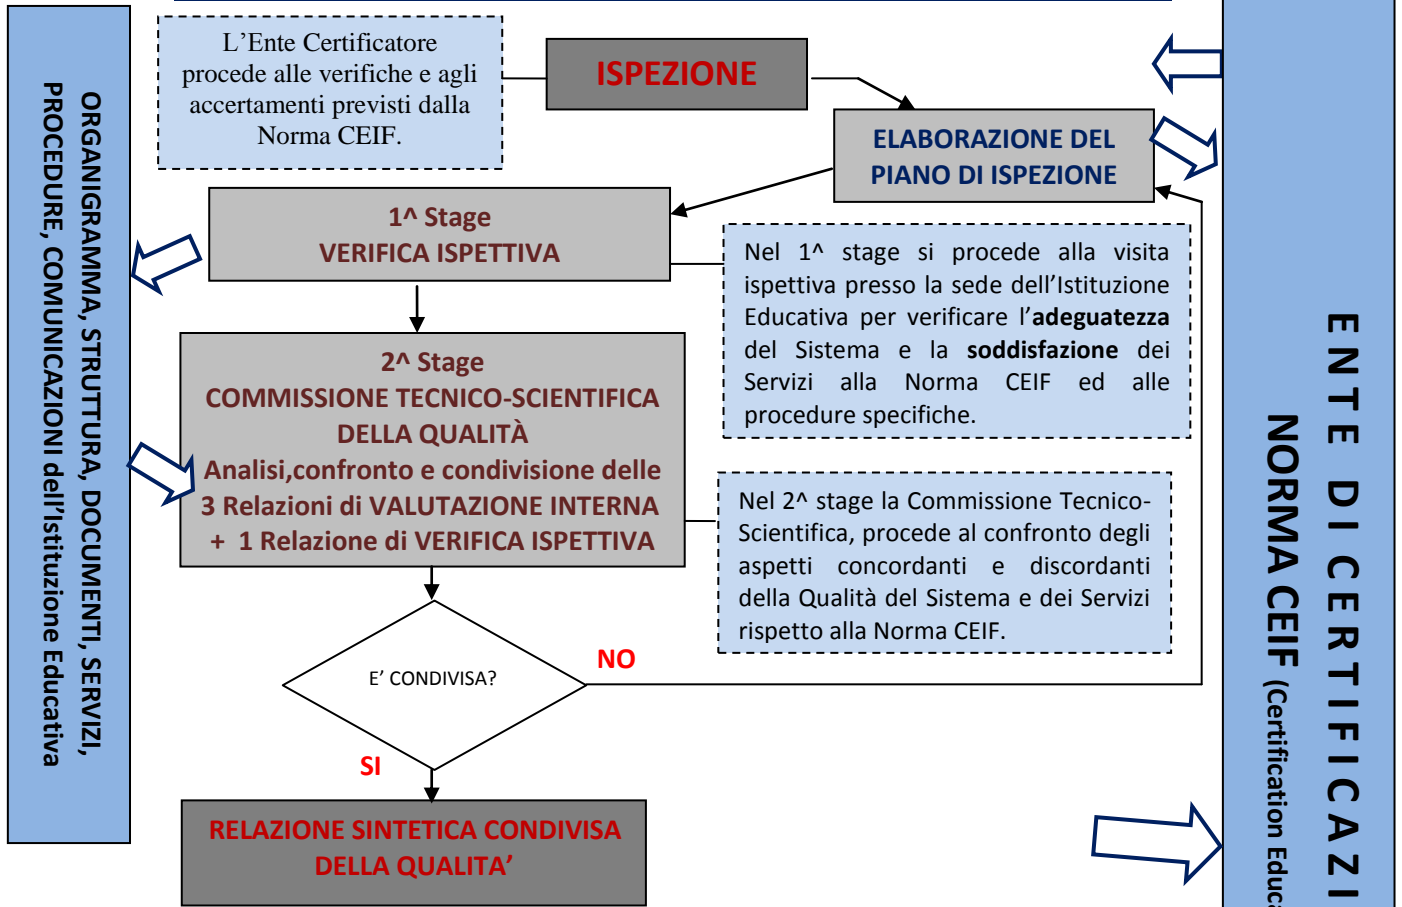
ORGANIGRAMMA, STRUTTURA, DOCUMENTI, SERVIZI, PROCEDURE, COMUNICAZIONI dell'Istituzione Educativa

L'Ente Certificatore procede alle verifiche e agli accertamenti previsti dalla Norma CEIF.

ISPEZIONE

ELABORAZIONE DEL PIANO DI ISPEZIONE

1^ Stage
VERIFICA ISPETTIVA

Nel 1^ stage si procede alla visita ispettiva presso la sede dell'Istituzione Educativa per verificare l'**adeguatezza** del Sistema e la **soddisfazione** dei Servizi alla Norma CEIF ed alle procedure specifiche.

2^ Stage
COMMISSIONE TECNICO-SCIENTIFICA DELLA QUALITÀ
Analisi,confronto e condivisione delle 3 Relazioni di VALUTAZIONE INTERNA + 1 Relazione di VERIFICA ISPETTIVA

Nel 2^ stage la Commissione Tecnico-Scientifica, procede al confronto degli aspetti concordanti e discordanti della Qualità del Sistema e dei Servizi rispetto alla Norma CEIF.

E' CONDIVISA?

NO

SI

RELAZIONE SINTETICA CONDIVISA DELLA QUALITA'

ENTE DI CERTIFICAZI
NORMA CEIF (Certification Educ